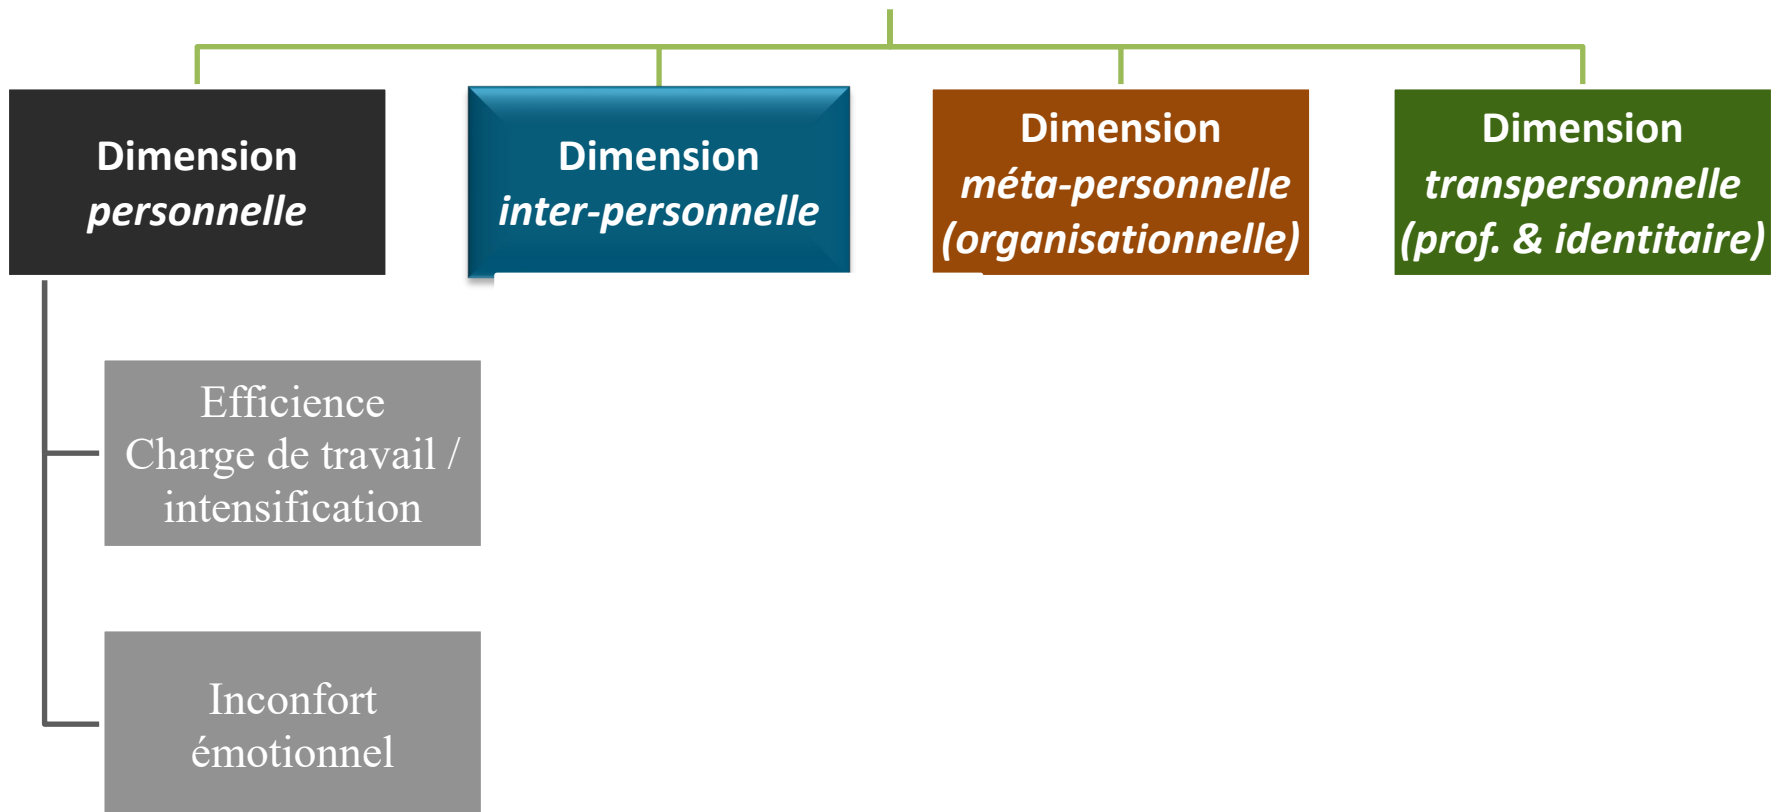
Dimension personnelle

Dimension inter-personnelle

Dimension méta-personnelle (organisationnelle)

Dimension transpersonnelle (prof. & identitaire)

Efficience
Charge de travail / intensification

Inconfort émotionnel